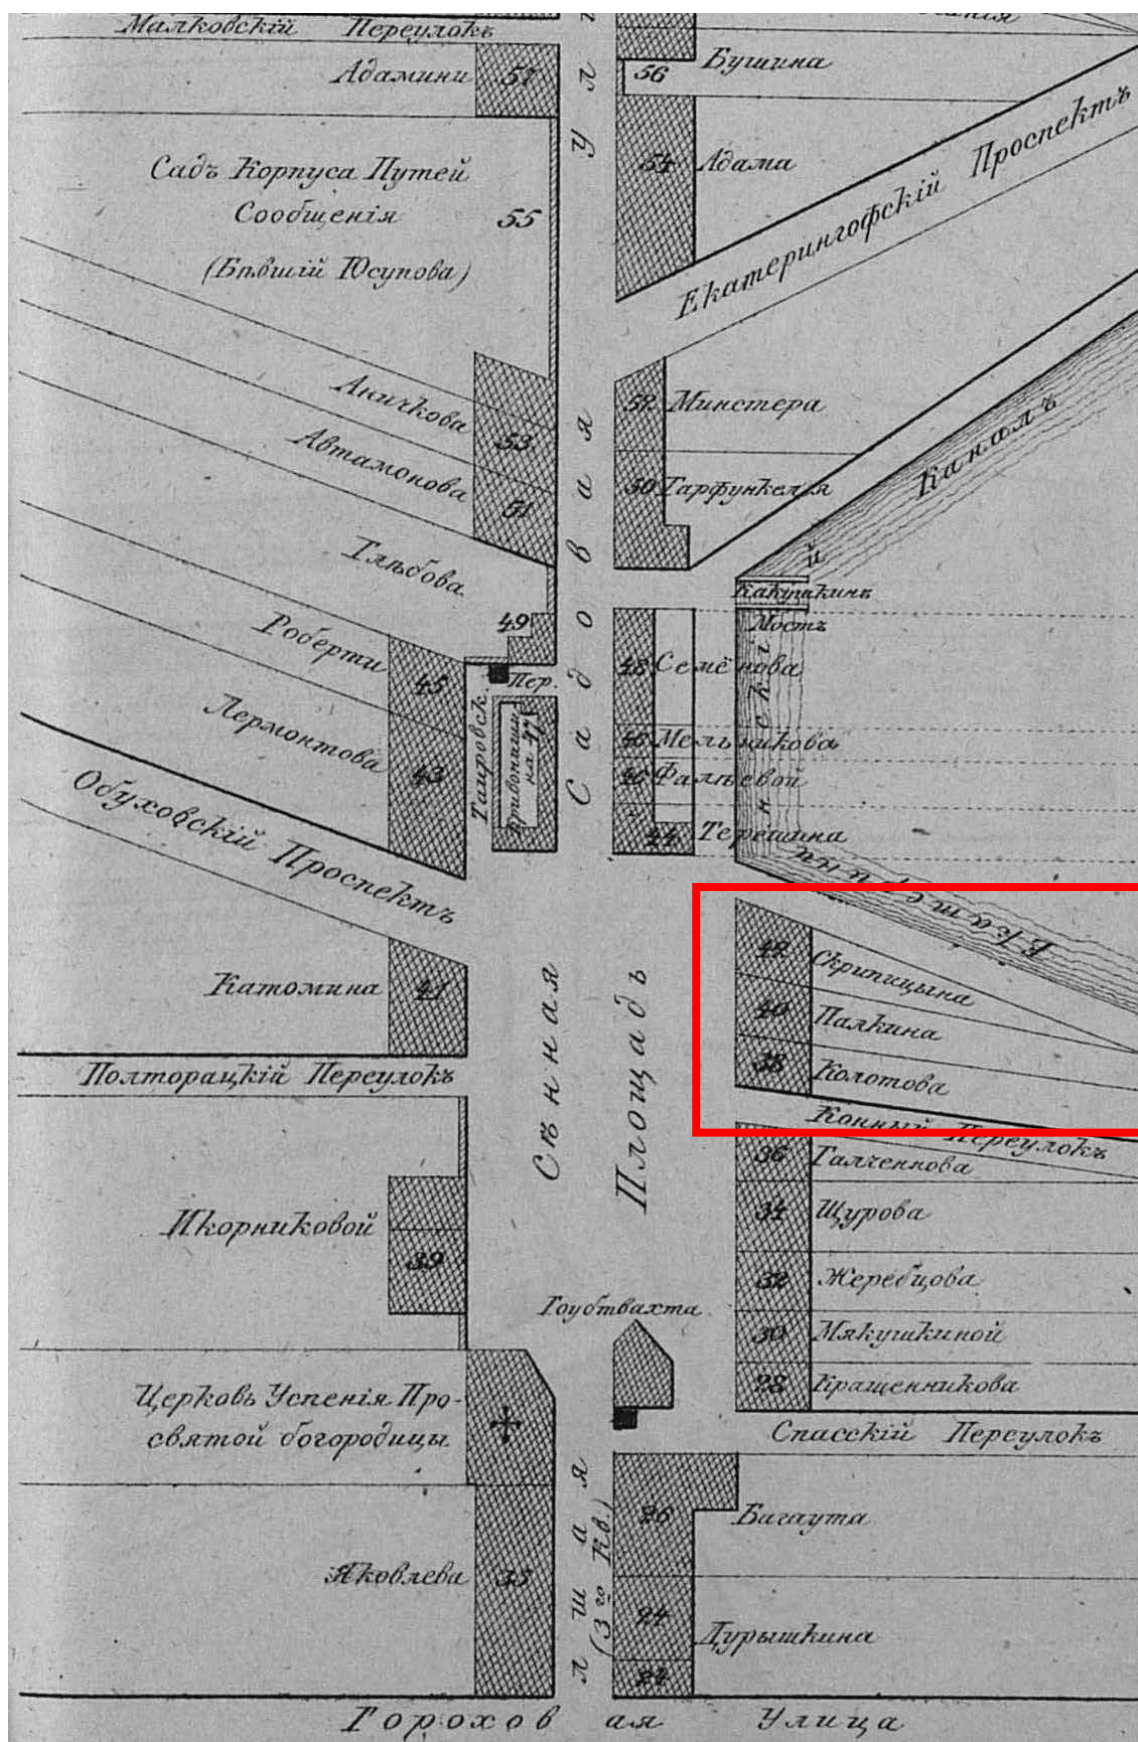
Малковскій Переулокъ
Адамини 57
56 Бушина
54 Адама
Садъ Корпуса Путей Сообщенія (Бывшій Юсупова)
55
Екатерингофскій Проспектъ
Аничкова
Автамонова
53
51
52 Минстера
50 Тарфункеля
Каналъ
Глѣбова
49
Кокушкинъ Мостъ
Роберти
45
Пер.
48 Семенова
Лермонтова
43
Таировск.
Гриботники на Н
46 Мельникова
40 Фалѣевой
44 Терезина
Обуховскій Проспектъ
Садовая
Екатерининскій
42 Скрипицына
40 Палкина
38 Колотова
Катомина 41
Полторацкій Переулокъ
Сѣнная Площадь
Конный Переулокъ
36 Галченнова
34 Щурова
Шкорниковой
39
32 Жеребцова
Гоубтвахта
30 Мякушкиной
28 Кращенникова
Церковь Успенія Пресвятой богородицы
Спасскій Переулокъ
26 Багаута
Яковлева 35
(3го Кв)
24 Дурышкина
22
Гороховая Улица